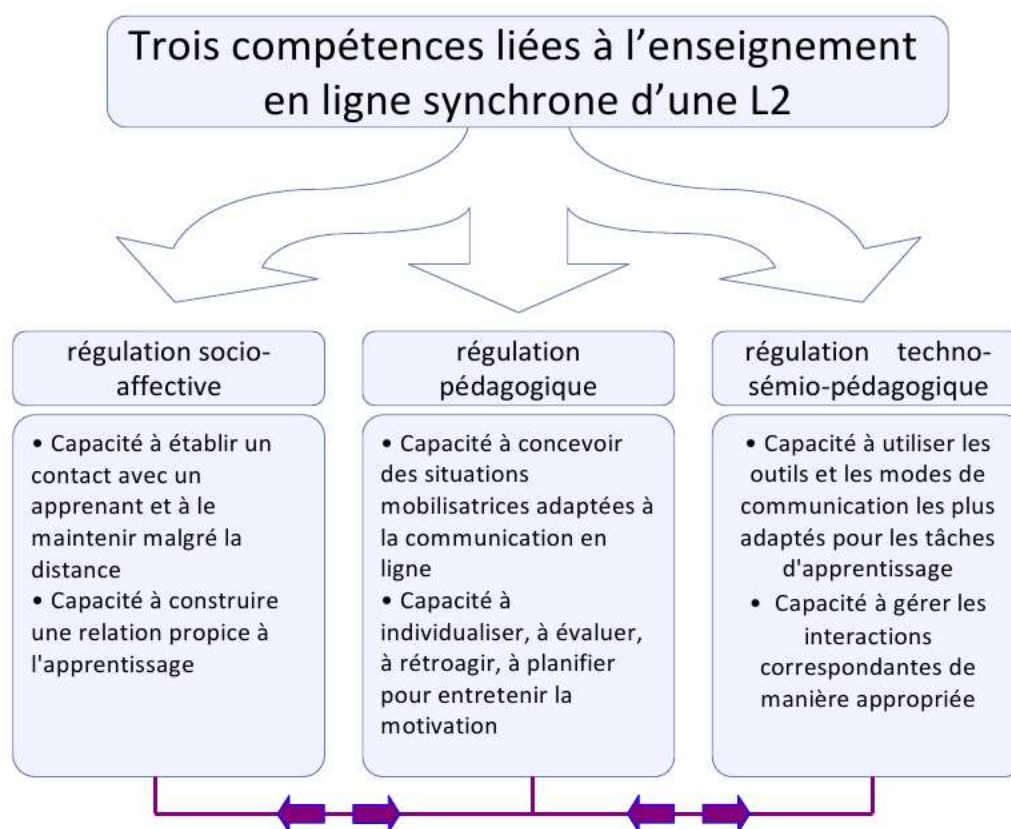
Trois compétences liées à l'enseignement en ligne synchrone d'une L2

régulation socio-affective

• Capacité à établir un contact avec un apprenant et à le maintenir malgré la distance
• Capacité à construire une relation propice à l'apprentissage

régulation pédagogique

• Capacité à concevoir des situations mobilisatrices adaptées à la communication en ligne
• Capacité à individualiser, à évaluer, à rétroagir, à planifier pour entretenir la motivation

régulation techno-sémio-pédagogique

• Capacité à utiliser les outils et les modes de communication les plus adaptés pour les tâches d'apprentissage
• Capacité à gérer les interactions correspondantes de manière appropriée